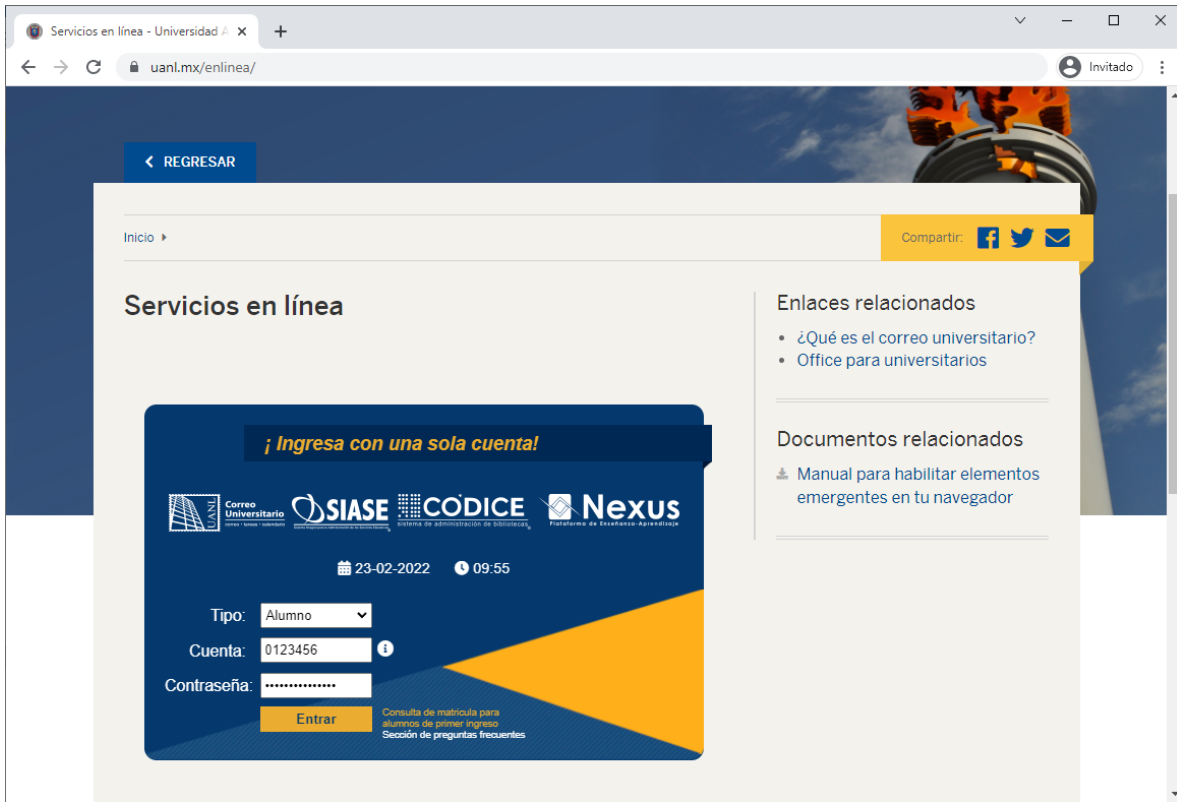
Servicios en línea - Universidad A ×

uanl.mx/enlinea/

Invitado

< REGRESAR

Inicio ▸

Compartir:

Servicios en línea

Enlaces relacionados

- ¿Qué es el correo universitario?
- Office para universitarios

Documentos relacionados

Manual para habilitar elementos emergentes en tu navegador

¡ Ingresa con una sola cuenta!

UANL Correo Universitario correo • tareas • calendario

SIASE

CODICE sistema de administración de bibliotecas

Nexus Plataforma de Enseñanza-Aprendizaje

23-02-2022 09:55

Tipo: Alumno

Cuenta: 0123456

Contraseña: •••••••••••••••

Entrar

Consulta de matricula para alumnos de primer ingreso

Sección de preguntas frecuentes